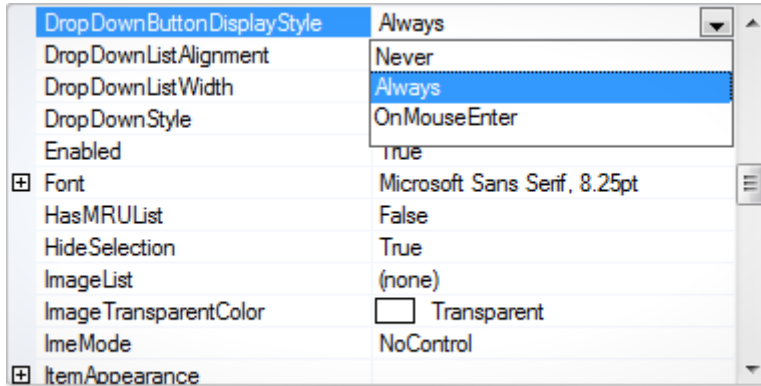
| | |
|---|---|
| DropDownButtonDisplayStyle | Always |
| DropDownListAlignment | Never |
| DropDownListWidth | Always |
| DropDownStyle | OnMouseEnter |
| Enabled | True |
| ⊞ Font | Microsoft Sans Serif, 8.25pt |
| HasMRUList | False |
| HideSelection | True |
| ImageList | (none) |
| ImageTransparentColor | Transparent |
| ImeMode | NoControl |
| ⊞ ItemAppearance | |